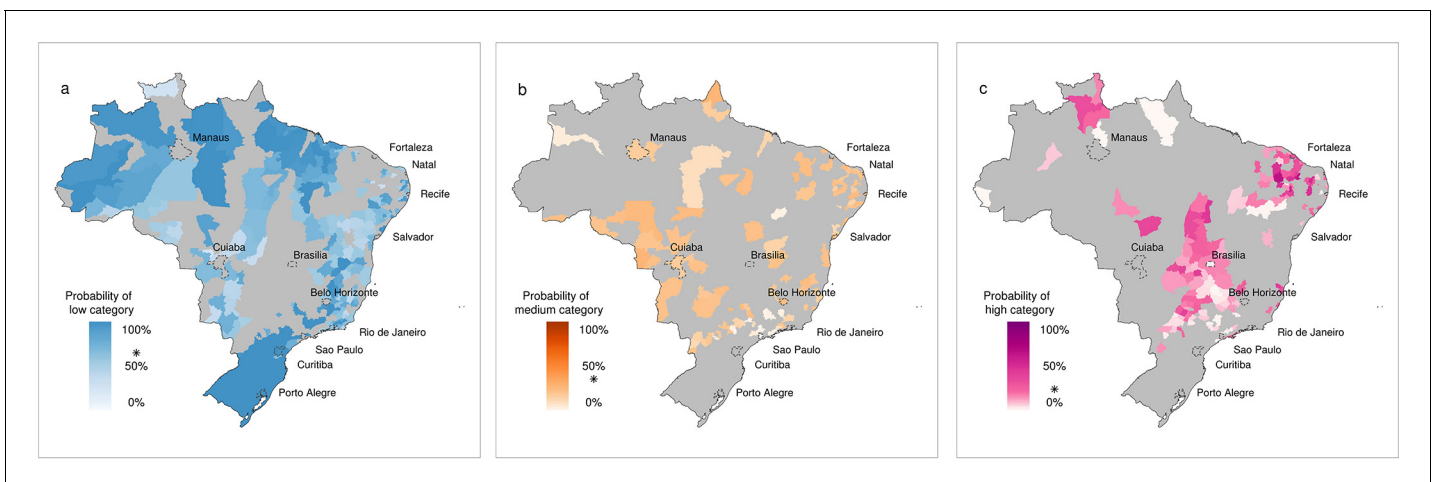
a

Manaus
Fortaleza
Natal
Recife
Salvador
Cuiaba
Brasilia
Belo Horizonte
Rio de Janeiro
Sao Paulo
Curitiba
Porto Alegre

Probability of low category
100%
*
50%
0%

b

Manaus
Fortaleza
Natal
Recife
Salvador
Cuiaba
Brasilia
Belo Horizonte
Rio de Janeiro
Sao Paulo
Curitiba
Porto Alegre

Probability of medium category
100%
50%
*
0%

c

Manaus
Fortaleza
Natal
Recife
Salvador
Cuiaba
Brasilia
Belo Horizonte
Rio de Janeiro
Sao Paulo
Curitiba
Porto Alegre

Probability of high category
100%
50%
*
0%